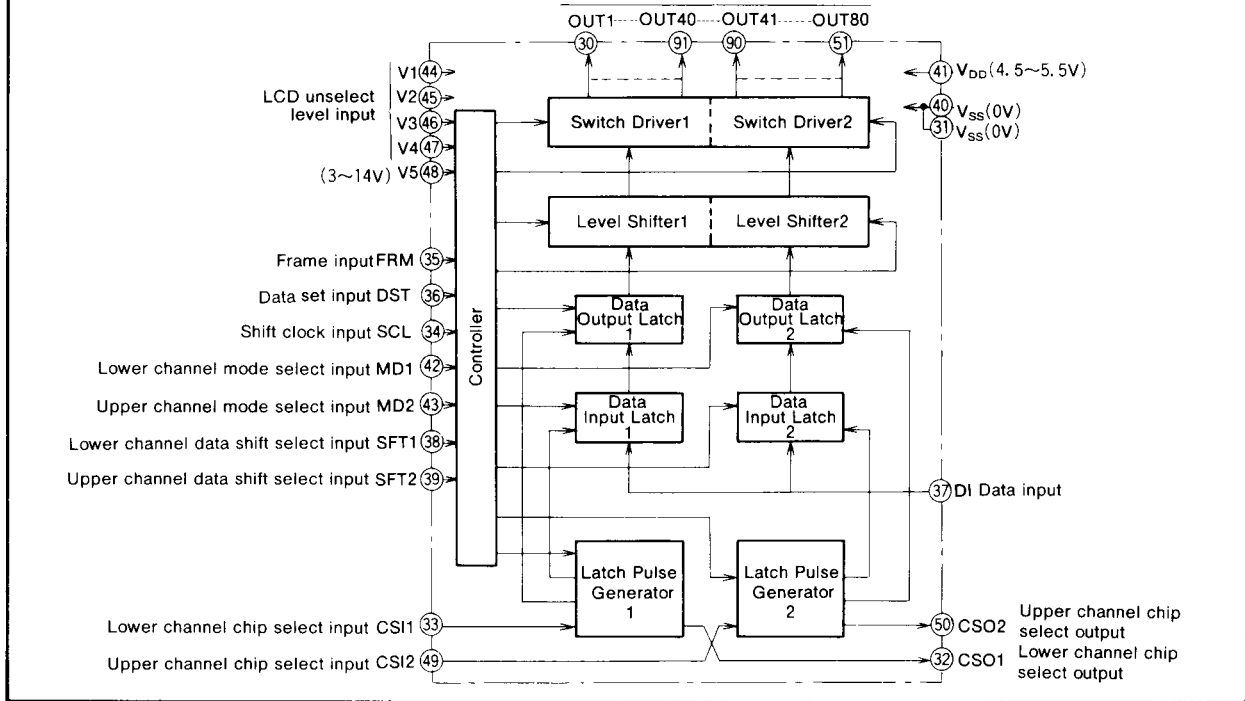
OUT1 OUT40 OUT41 OUT80

30 91 90 51

V1 44
V2 45
V3 46
V4 47
V5 48

LCD unselect level input

(3~14V)

41 $V_{DD}$(4.5~5.5V)

40 $V_{SS}$(0V)

31 $V_{SS}$(0V)

Switch Driver1

Switch Driver2

Level Shifter1

Level Shifter2

Frame input FRM 35

Data set input DST 36

Shift clock input SCL 34

Lower channel mode select input MD1 42

Upper channel mode select input MD2 43

Lower channel data shift select input SFT1 38

Upper channel data shift select input SFT2 39

Controller

Data Output Latch 1

Data Output Latch 2

Data Input Latch 1

Data Input Latch 2

37 DI Data input

Latch Pulse Generator 1

Latch Pulse Generator 2

Lower channel chip select input CSI1 33

Upper channel chip select input CSI2 49

50 CSO2 Upper channel chip select output

32 CSO1 Lower channel chip select output